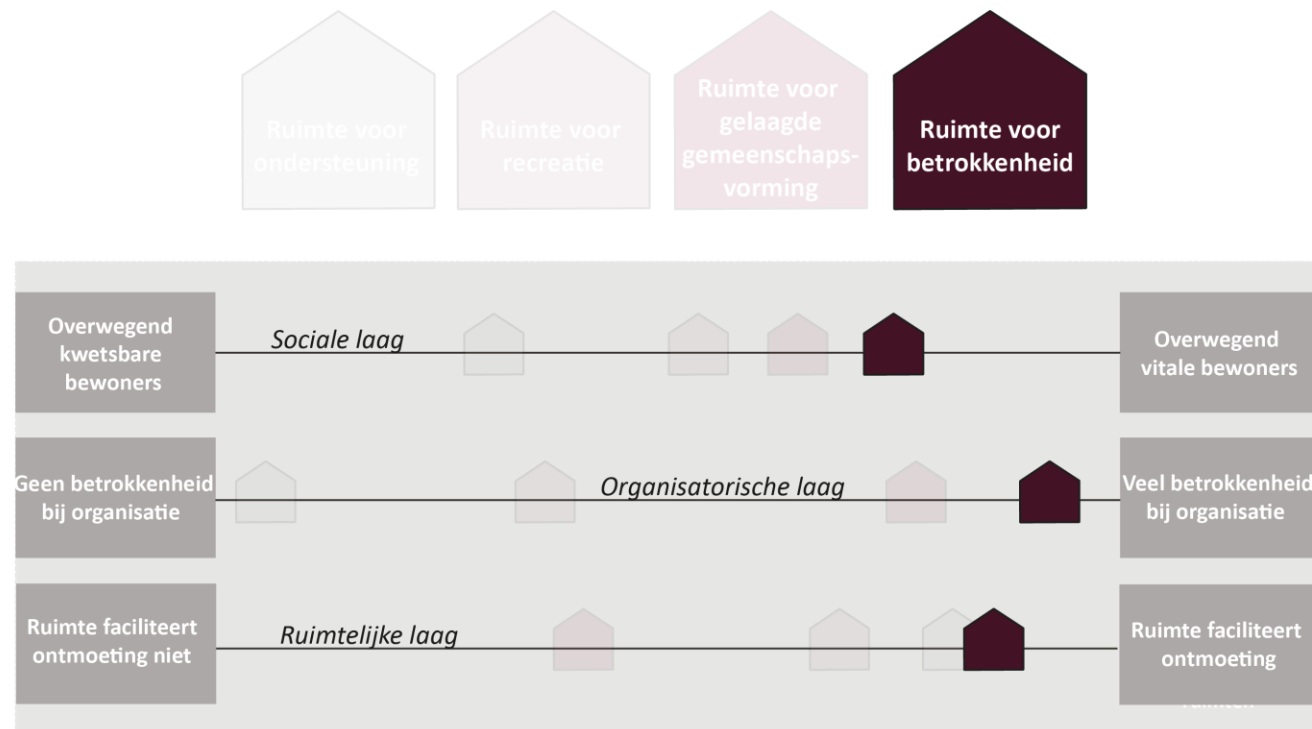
Ruimte voor ondersteuning

Ruimte voor recreatie

Ruimte voor gelaagde gemeenschapsvorming

Ruimte voor betrokkenheid

Overwegend kwetsbare bewoners

Sociale laag

Overwegend vitale bewoners

Geen betrokkenheid bij organisatie

Organisatorische laag

Veel betrokkenheid bij organisatie

Ruimte faciliteert ontmoeting niet

Ruimtelijke laag

Ruimte faciliteert ontmoeting

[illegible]